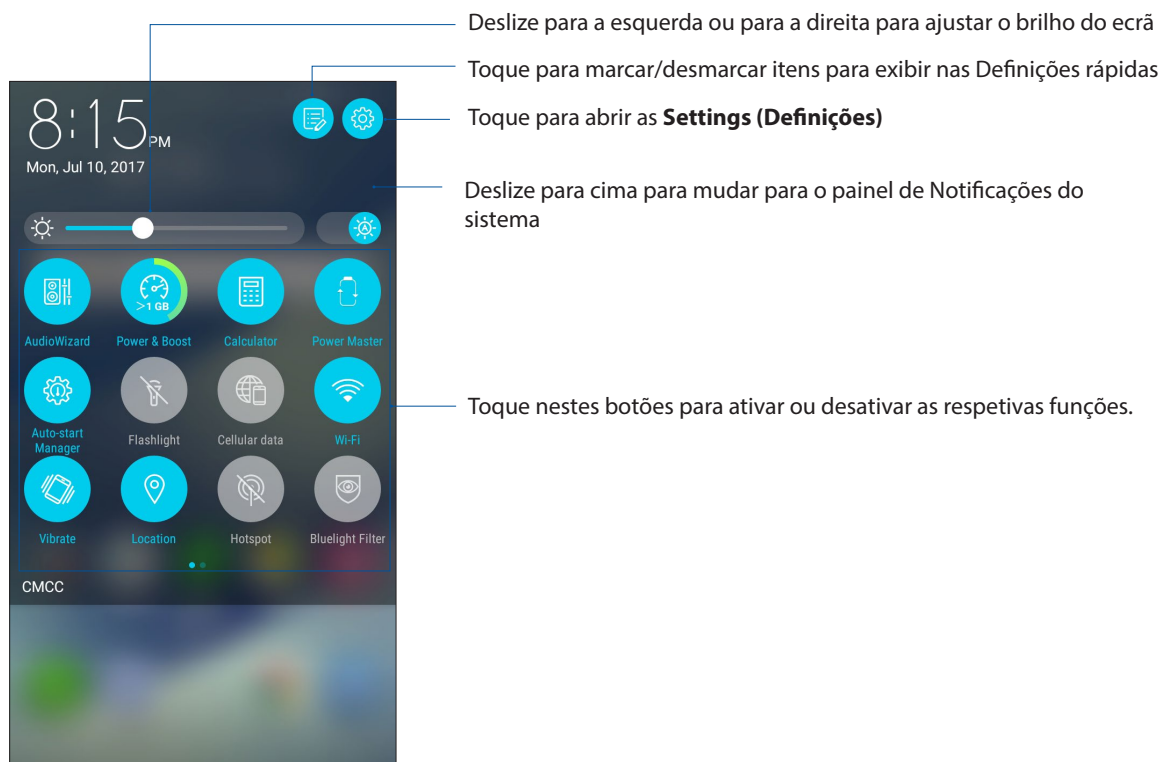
Deslize para a esquerda ou para a direita para ajustar o brilho do ecrã

Toque para marcar/desmarcar itens para exibir nas Definições rápidas

Toque para abrir as **Settings (Definições)**

Deslize para cima para mudar para o painel de Notificações do sistema

Toque nestes botões para ativar ou desativar as respetivas funções.

8:15PM
Mon, Jul 10, 2017

>1 GB

AudioWizard
Power & Boost
Calculator
Power Master
Auto-start Manager
Flashlight
Cellular data
Wi-Fi
Vibrate
Location
Hotspot
Bluelight Filter

CMCC